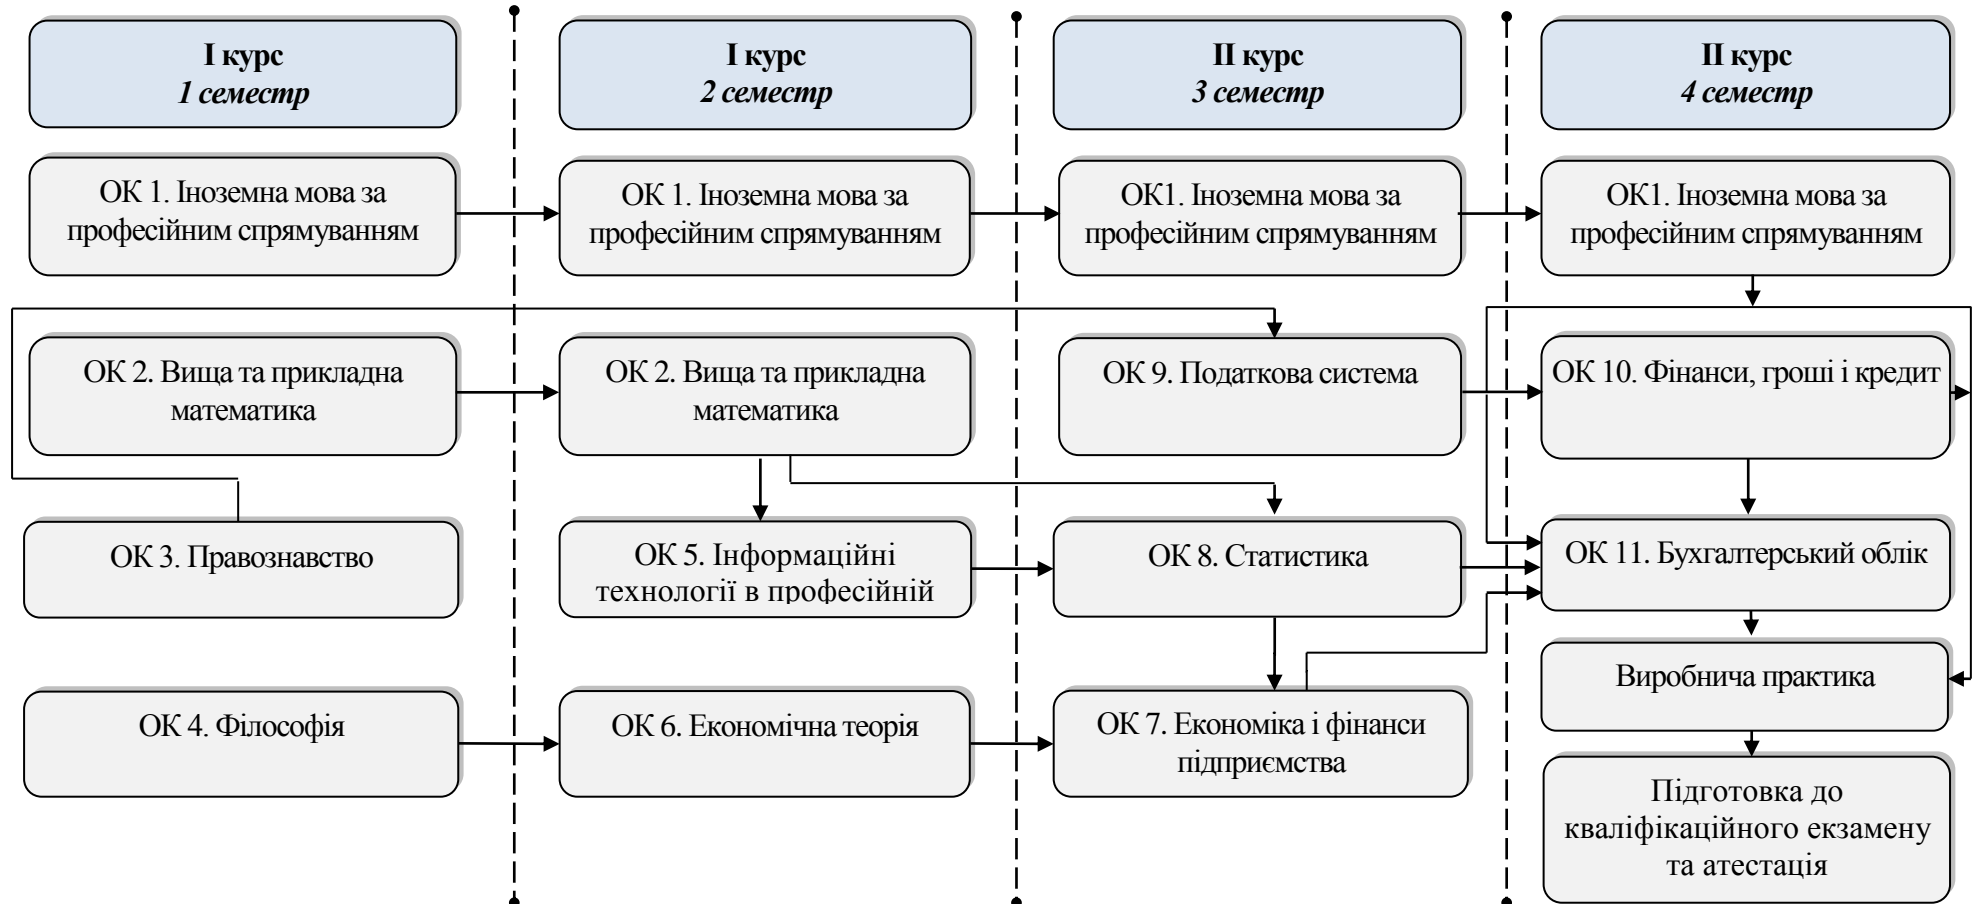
І курс
1 семестр

І курс
2 семестр

ІІ курс
3 семестр

ІІ курс
4 семестр

ОК 1. Іноземна мова за професійним спрямуванням

ОК 1. Іноземна мова за професійним спрямуванням

ОК1. Іноземна мова за професійним спрямуванням

ОК1. Іноземна мова за професійним спрямуванням

ОК 2. Вища та прикладна математика

ОК 2. Вища та прикладна математика

ОК 9. Податкова система

ОК 10. Фінанси, гроші і кредит

ОК 3. Правознавство

ОК 5. Інформаційні технології в професійній

ОК 8. Статистика

ОК 11. Бухгалтерський облік

Виробнича практика

ОК 4. Філософія

ОК 6. Економічна теорія

ОК 7. Економіка і фінанси підприємства

Підготовка до кваліфікаційного екзамену та атестація